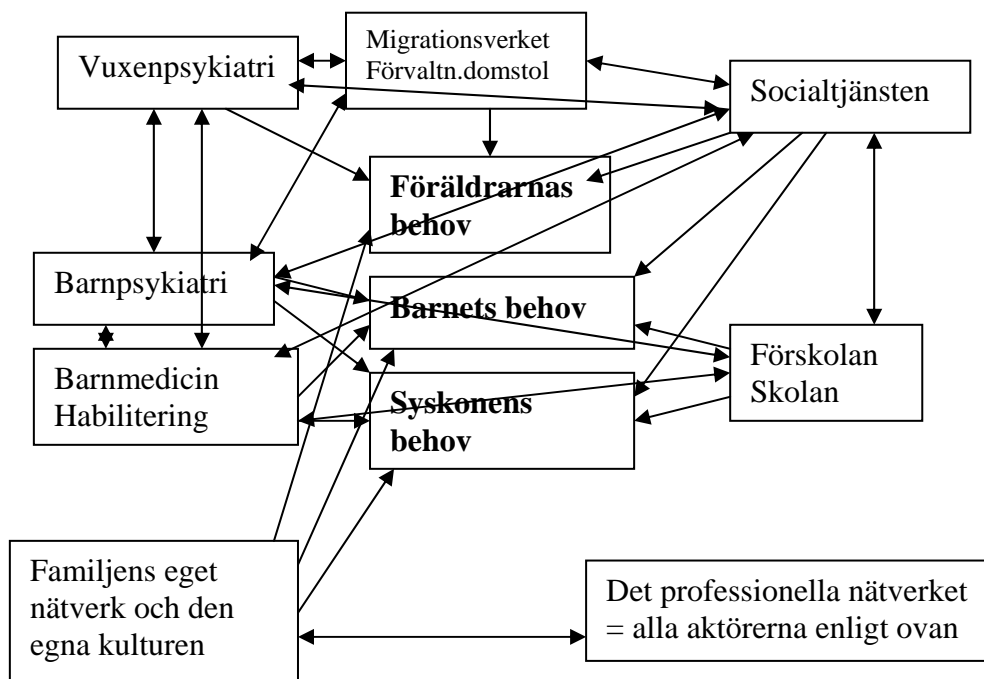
Vuxenpsykiatri

Migrationsverket
Förvaltn.domstol

Socialtjänsten

**Föräldrarnas behov**

Barnpsykiatri

**Barnets behov**

Barnmedicin
Habilitering

**Syskonens behov**

Förskolan
Skolan

Familjens eget nätverk och den egna kulturen

Det professionella nätverket = alla aktörerna enligt ovan